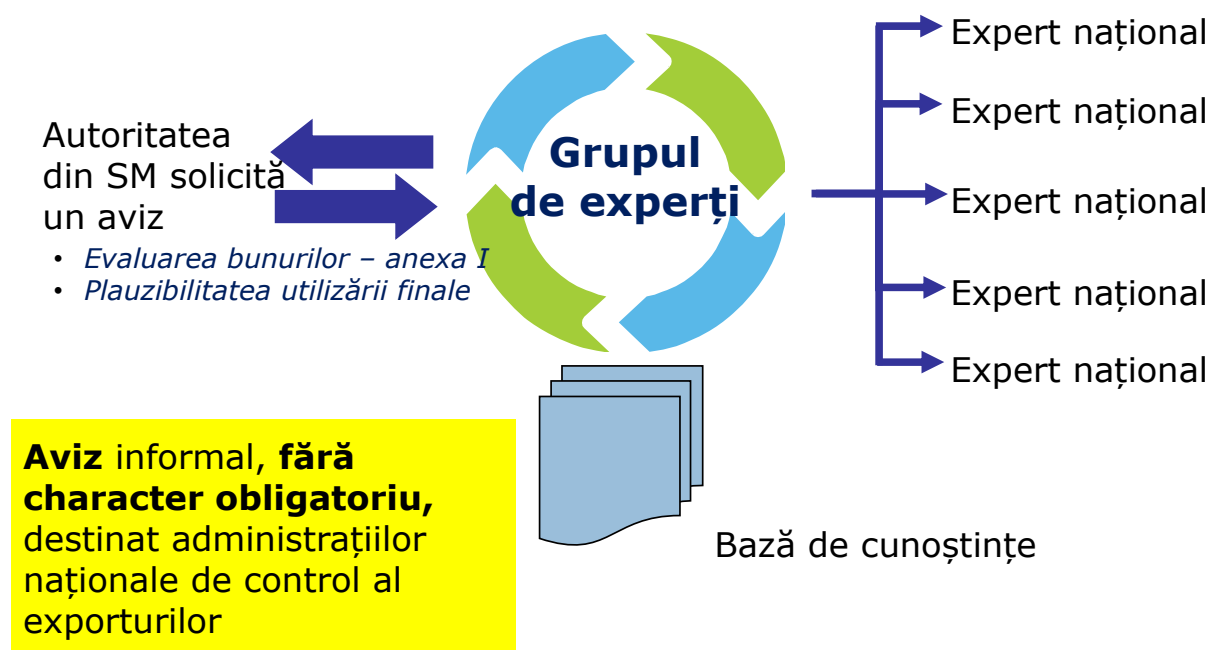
Autoritatea din SM solicită un aviz

- Evaluarea bunurilor – anexa I
- Plauzibilitatea utilizării finale

Grupul de experți

Expert național

Expert național

Expert național

Expert național

Expert național

**Aviz** informal, **fără character obligatoriu,** destinat administrațiilor naționale de control al exporturilor

Bază de cunoștințe